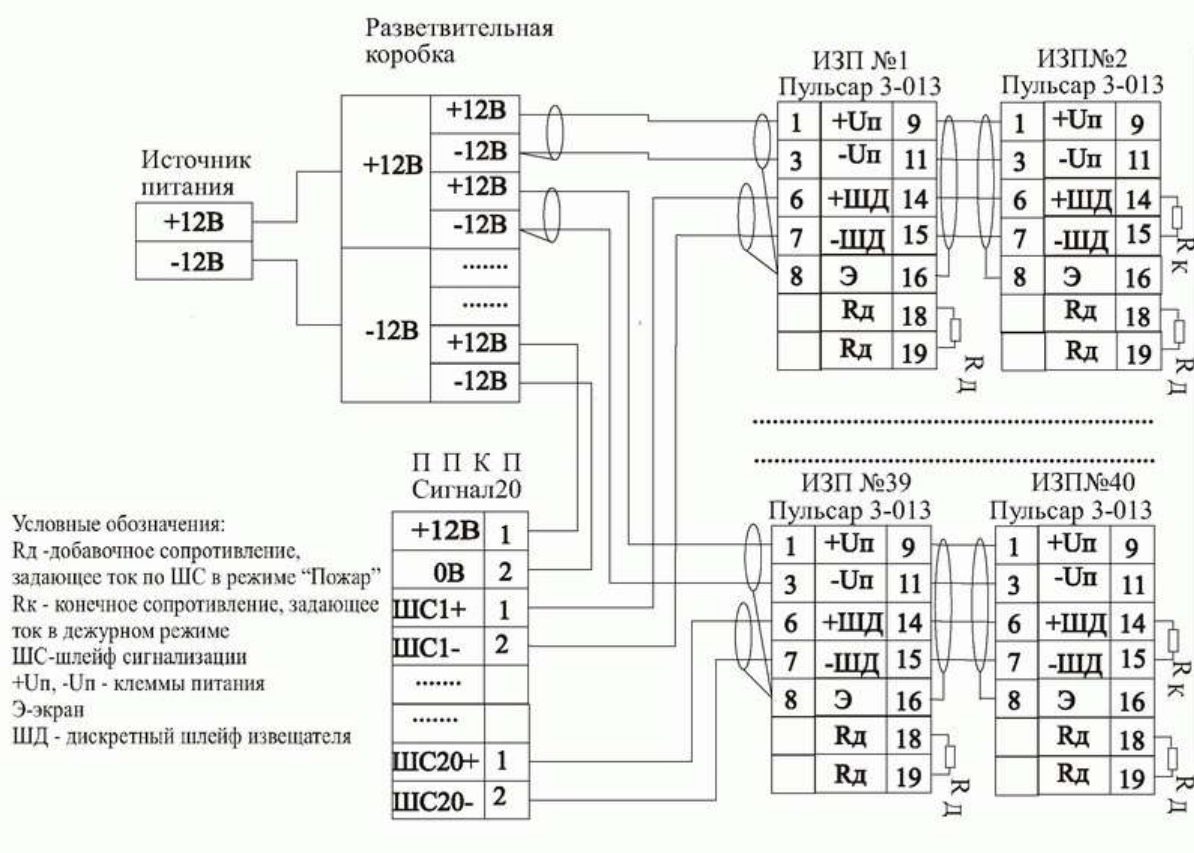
Разветвительная коробка

Источник питания

| +12В |
|---|
| -12В |

| +12В | +12В |
|---|---|
| | -12В |
| | +12В |
| | -12В |
| -12В | ....... |
| | ....... |
| | +12В |
| | -12В |

ИЗП №1
Пульсар 3-013

| 1 | +Uп | 9 |
|---|---|---|
| 3 | -Uп | 11 |
| 6 | +ШД | 14 |
| 7 | -ШД | 15 |
| 8 | Э | 16 |
| | Rд | 18 |
| | Rд | 19 |

Rд

ИЗП№2
Пульсар 3-013

| 1 | +Uп | 9 |
|---|---|---|
| 3 | -Uп | 11 |
| 6 | +ШД | 14 |
| 7 | -ШД | 15 |
| 8 | Э | 16 |
| | Rд | 18 |
| | Rд | 19 |

Rк
Rд

П П К П
Сигнал20

| +12В | 1 |
|---|---|
| 0В | 2 |
| ШС1+ | 1 |
| ШС1- | 2 |
| ....... | |
| ....... | |
| ШС20+ | 1 |
| ШС20- | 2 |

Условные обозначения:
Rд -добавочное сопротивление, задающее ток по ШС в режиме "Пожар"
Rк - конечное сопротивление, задающее ток в дежурном режиме
ШС-шлейф сигнализации
+Uп, -Uп - клеммы питания
Э-экран
ШД - дискретный шлейф извещателя

ИЗП №39
Пульсар 3-013

| 1 | +Uп | 9 |
|---|---|---|
| 3 | -Uп | 11 |
| 6 | +ШД | 14 |
| 7 | -ШД | 15 |
| 8 | Э | 16 |
| | Rд | 18 |
| | Rд | 19 |

Rд

ИЗП№40
Пульсар 3-013

| 1 | +Uп | 9 |
|---|---|---|
| 3 | -Uп | 11 |
| 6 | +ШД | 14 |
| 7 | -ШД | 15 |
| 8 | Э | 16 |
| | Rд | 18 |
| | Rд | 19 |

Rк
Rд